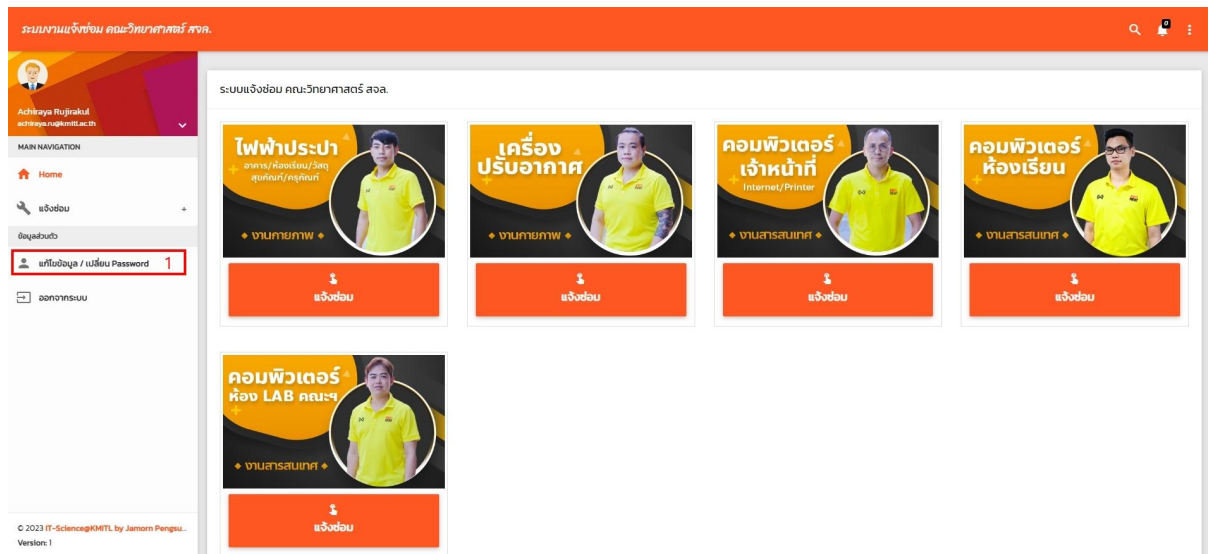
ระบบงานแจ้งซ่อม คณะวิทยาศาสตร์ สจล.

0

Achiraya Rujirakul
achiraya.ru@kmitl.ac.th

MAIN NAVIGATION

Home

แจ้งซ่อม +

ข้อมูลส่วนตัว

แก้ไขข้อมูล / เปลี่ยน Password 1

ออกจากระบบ

© 2023 IT-Science@KMITL by Jamorn Pengsu...
Version: 1

ระบบแจ้งซ่อม คณะวิทยาศาสตร์ สจล.

ไฟฟ้าประปา
อาคาร/ห้องเรียน/วัสดุ
สุขภัณฑ์/ครุภัณฑ์
งานกายภาพ
แจ้งซ่อม

เครื่องปรับอากาศ
งานกายภาพ
แจ้งซ่อม

คอมพิวเตอร์ เจ้าหน้าที่
Internet/Printer
งานสารสนเทศ
แจ้งซ่อม

คอมพิวเตอร์ ห้องเรียน
งานสารสนเทศ
แจ้งซ่อม

คอมพิวเตอร์ ห้อง LAB คณะฯ
งานสารสนเทศ
แจ้งซ่อม